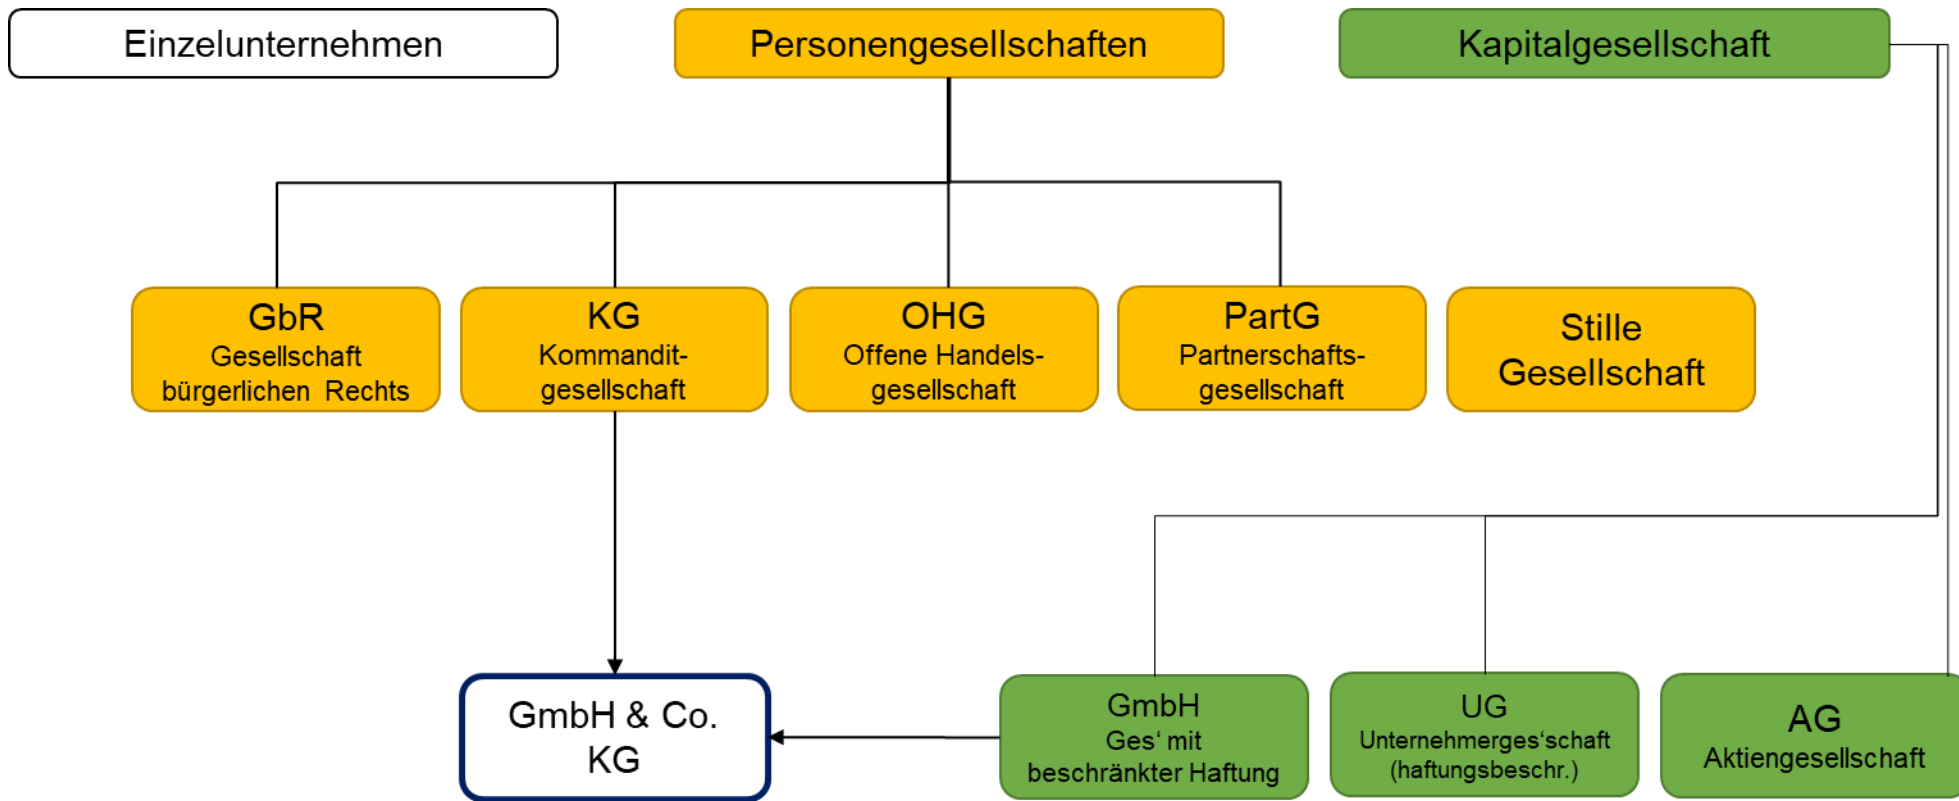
Einzelunternehmen

Personengesellschaften

Kapitalgesellschaft

GbR
Gesellschaft bürgerlichen Rechts

KG
Kommanditgesellschaft

OHG
Offene Handelsgesellschaft

PartG
Partnerschaftsgesellschaft

Stille Gesellschaft

GmbH & Co. KG

GmbH
Ges‘ mit beschränkter Haftung

UG
Unternehmerges‘schaft (haftungsbeschr.)

AG
Aktiengesellschaft